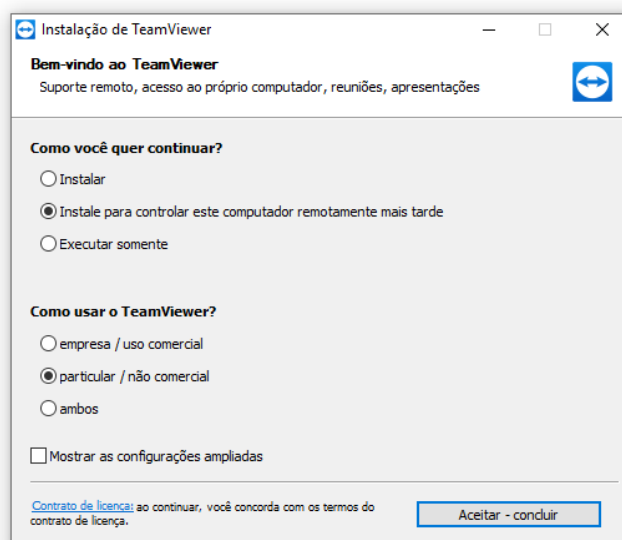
Instalação de TeamViewer

Bem-vindo ao TeamViewer
Suporte remoto, acesso ao próprio computador, reuniões, apresentações

Como você quer continuar?

Instalar

Instale para controlar este computador remotamente mais tarde

Executar somente

Como usar o TeamViewer?

empresa / uso comercial

particular / não comercial

ambos

Mostrar as configurações ampliadas

Contrato de licença: ao continuar, você concorda com os termos do contrato de licença.

Aceitar - concluir